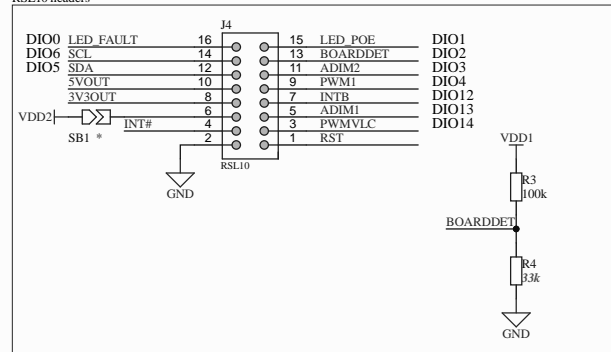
RSL10 headers

J4

DIO0 LED_FAULT 16
DIO6 SCL 14
DIO5 SDA 12
5VOUT 10
3V3OUT 8
6
VDD2 INT# 4
SB1 * 2

15 LED_POE DIO1
13 BOARDDET DIO2
11 ADIM2 DIO3
9 PWM1 DIO4
7 INTB DIO12
5 ADIM1 DIO13
3 PWMVLC DIO14
1 RST

RSL10

GND

VDD1
R3
100k
BOARDDET
R4
33k
GND